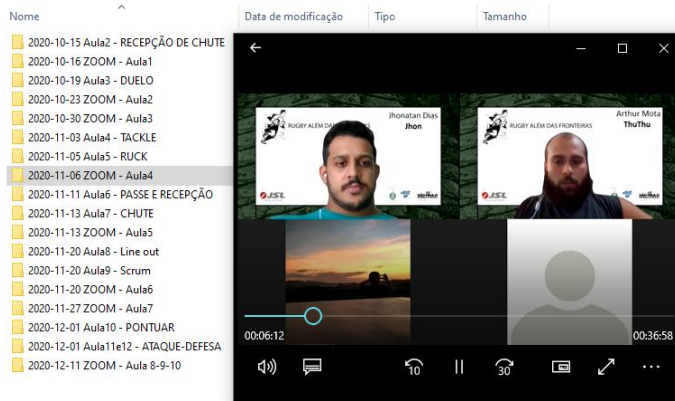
Nome | Data de modificação | Tipo | Tamanho

2020-10-15 Aula2 - RECEPÇÃO DE CHUTE
2020-10-16 ZOOM - Aula1
2020-10-19 Aula3 - DUELO
2020-10-23 ZOOM - Aula2
2020-10-30 ZOOM - Aula3
2020-11-03 Aula4 - TACKLE
2020-11-05 Aula5 - RUCK
2020-11-06 ZOOM - Aula4
2020-11-11 Aula6 - PASSE E RECEPÇÃO
2020-11-13 Aula7 - CHUTE
2020-11-13 ZOOM - Aula5
2020-11-20 Aula8 - Line out
2020-11-20 Aula9 - Scrum
2020-11-20 ZOOM - Aula6
2020-11-27 ZOOM - Aula7
2020-12-01 Aula10 - PONTUAR
2020-12-01 Aula11e12 - ATAQUE-DEFESA
2020-12-11 ZOOM - Aula 8-9-10

RUGBY ALÉM DAS FRONTEIRAS
Jhonatan Dias
Jhon
JSL

RUGBY ALÉM DAS FRONTEIRAS
Arthur Mota
ThuThu
JSL

00:06:12
00:36:58
10
30